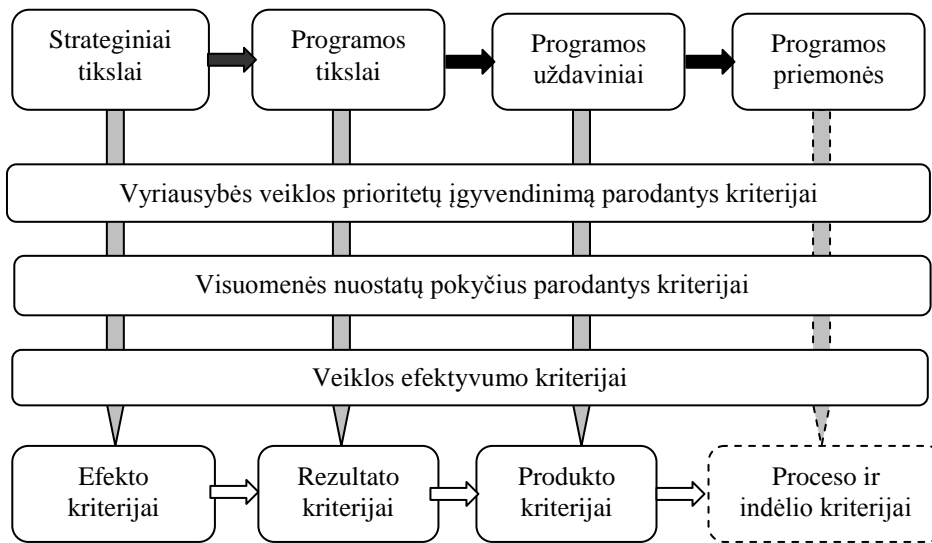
Strateginiai tikslai

Programos tikslai

Programos uždaviniai

Programos priemonės

Vyriausybės veiklos prioritetų įgyvendinimą parodantys kriterijai

Visuomenės nuostatų pokyčius parodantys kriterijai

Veiklos efektyvumo kriterijai

Efekto kriterijai

Rezultato kriterijai

Produkto kriterijai

Proceso ir indėlio kriterijai